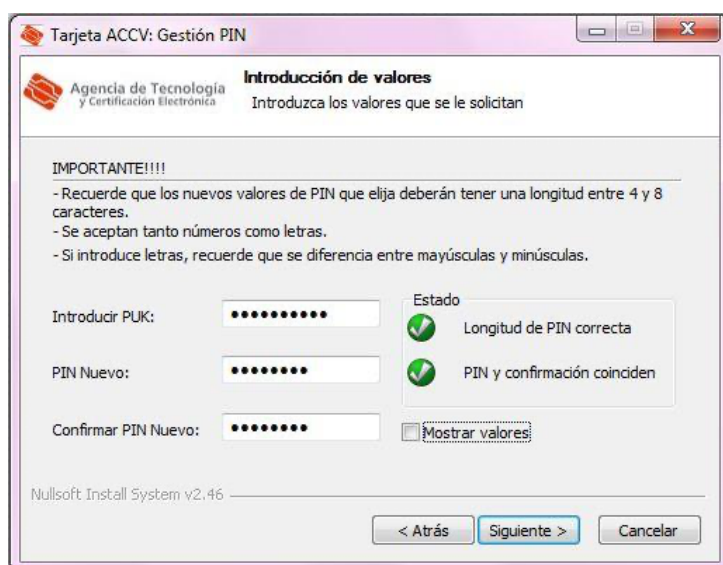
Tarjeta ACCV: Gestión PIN

Agencia de Tecnología y Certificación Electrónica

Introducción de valores
Introduzca los valores que se le solicitan

IMPORTANTE!!!!
- Recuerde que los nuevos valores de PIN que elija deberán tener una longitud entre 4 y 8 caracteres.
- Se aceptan tanto números como letras.
- Si introduce letras, recuerde que se diferencia entre mayúsculas y minúsculas.

Introducir PUK: •••••••••••
PIN Nuevo: ••••••••
Confirmar PIN Nuevo: ••••••••

Estado
Longitud de PIN correcta
PIN y confirmación coinciden

Mostrar valores

Nullsoft Install System v2.46

< Atrás | Siguiente > | Cancelar